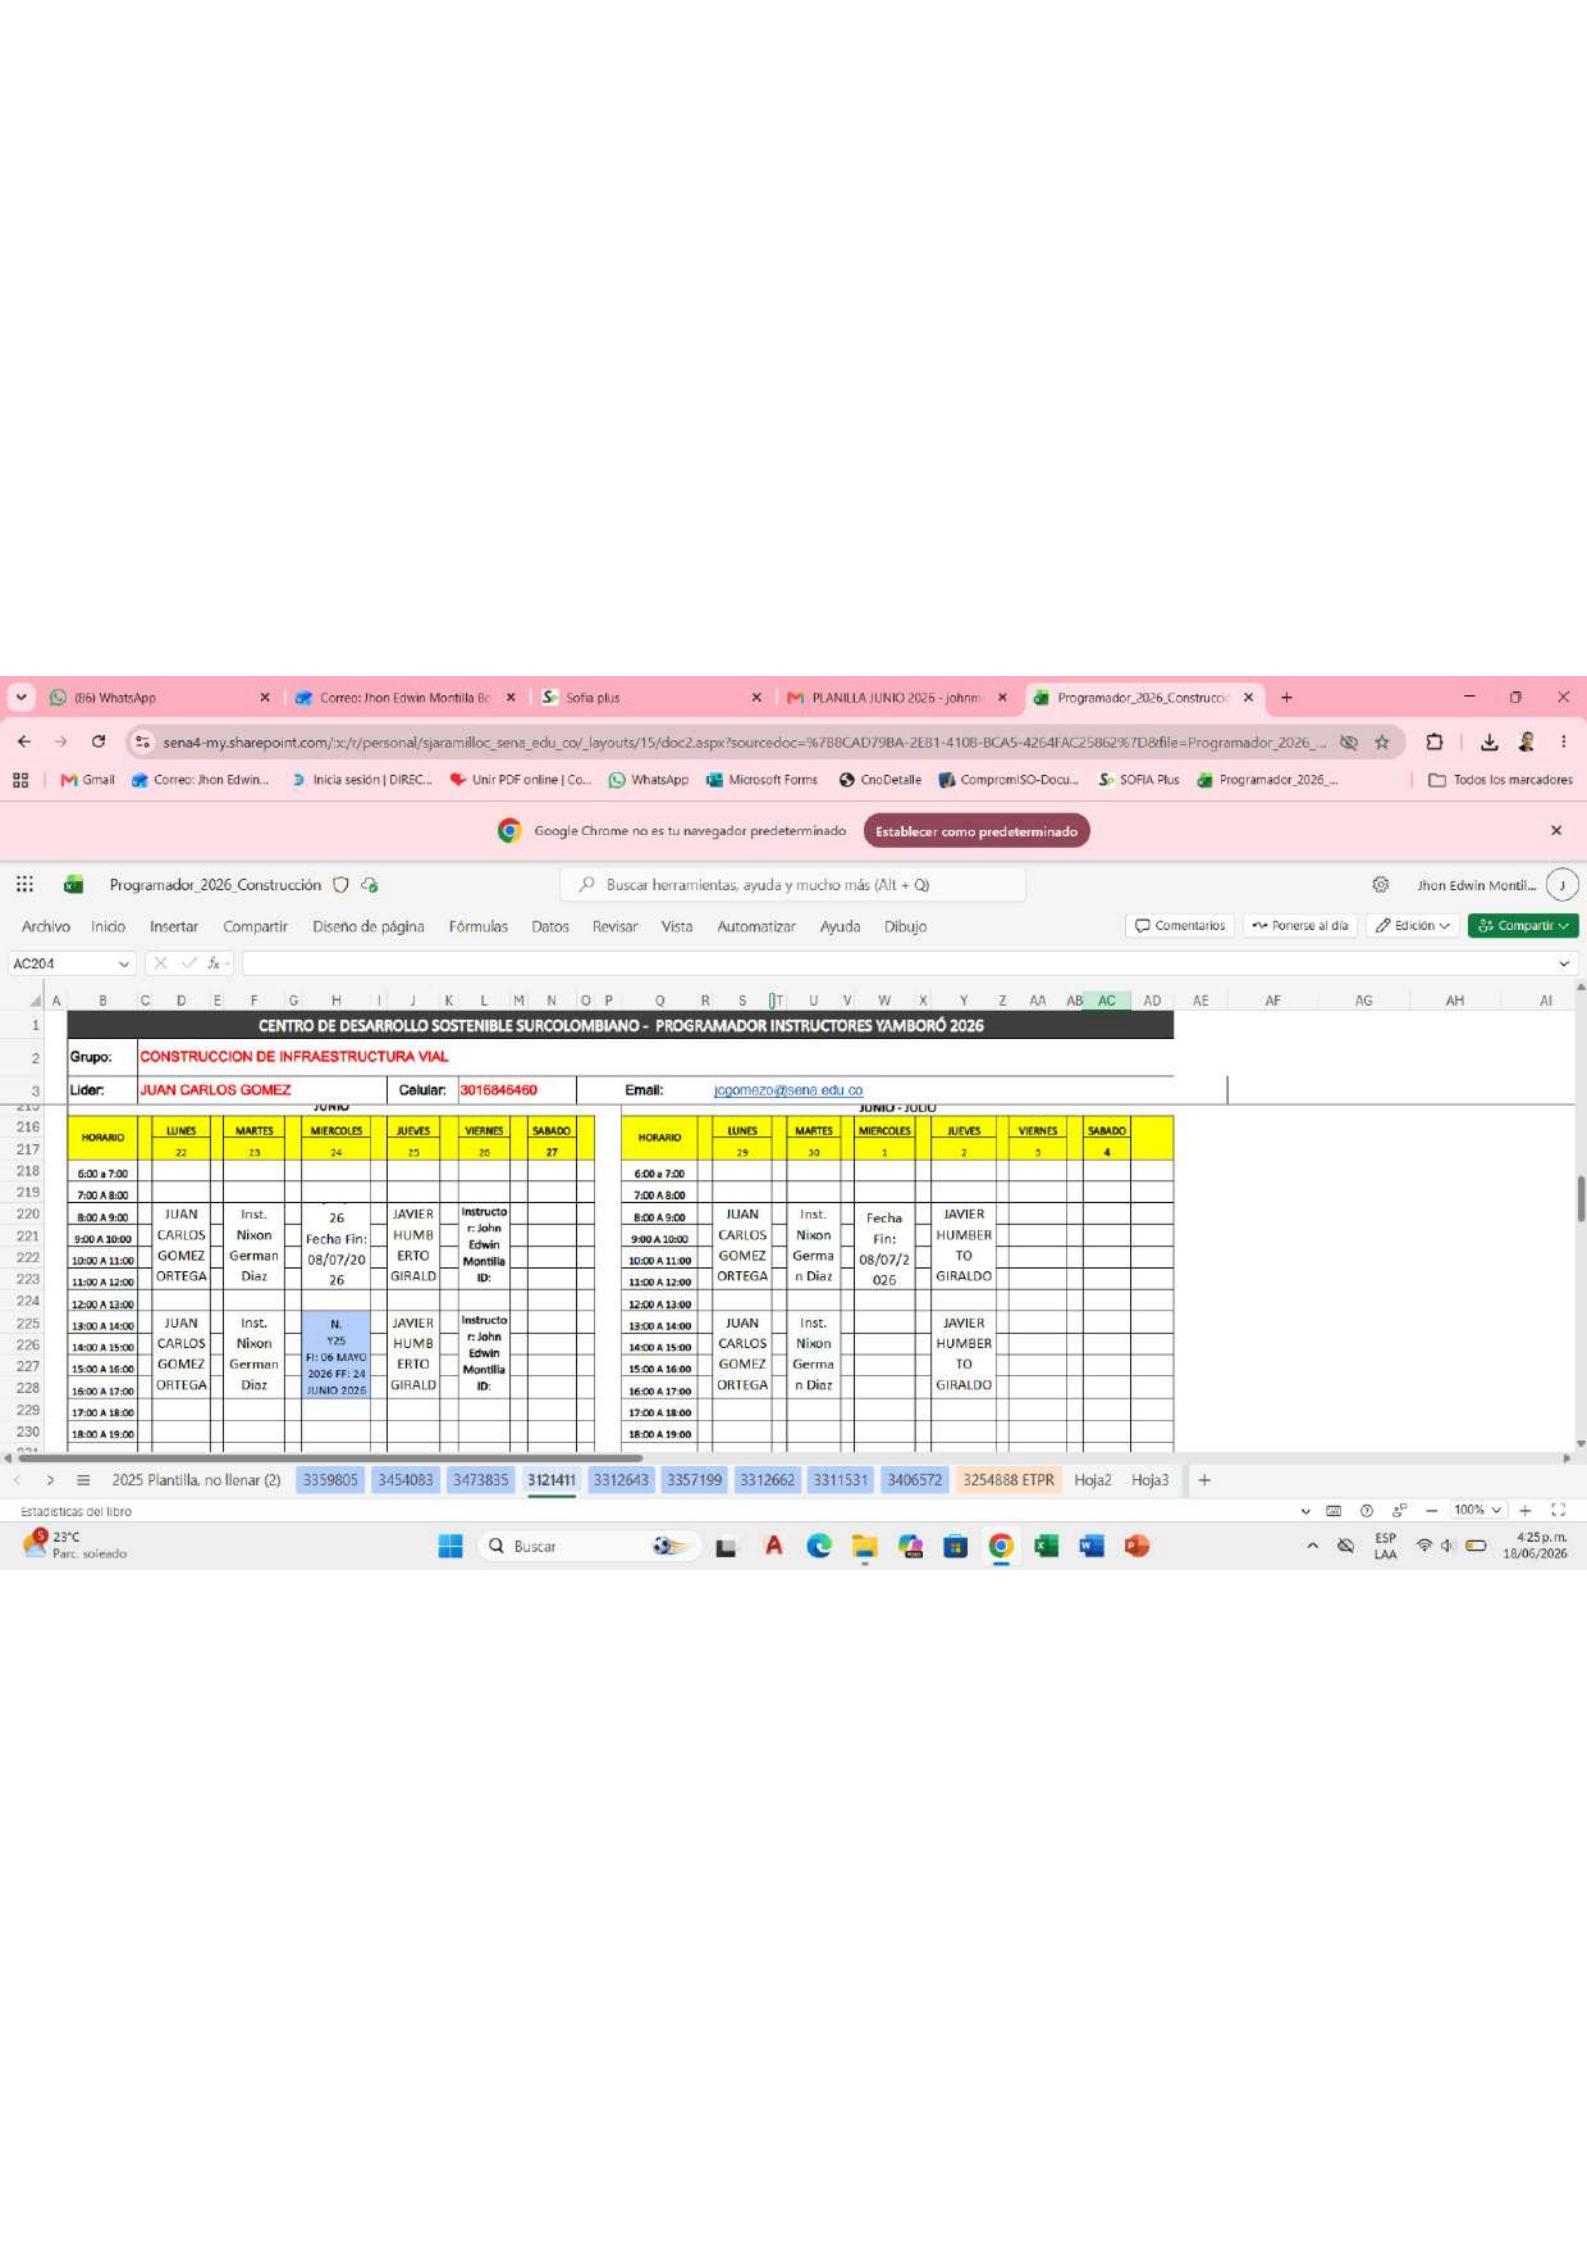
(86) WhatsApp | Correo: Jhon Edwin Montilla B | Sofia plus | PLANILLA JUNIO 2026 - johnm | Programador_2026_Construcci

sena4-my.sharepoint.com/:x:/r/personal/sjaramilloc_sena_edu_co/_layouts/15/doc2.aspx?sourcedoc=%7B8CAD79BA-2E81-4108-BCA5-4264FAC25862%7D&file=Programador_2026_...

Gmail | Correo: Jhon Edwin... | Inicia sesión | DIREC... | Unir PDF online | Co... | WhatsApp | Microsoft Forms | CnoDetalle | CompromISO-Docu... | SOFIA Plus | Programador_2026_... | Todos los marcadores

Google Chrome no es tu navegador predeterminado | Establecer como predeterminado

Programador_2026_Construcción | Buscar herramientas, ayuda y mucho más (Alt + Q) | Jhon Edwin Montil...

Archivo | Inicio | Insertar | Compartir | Diseño de página | Fórmulas | Datos | Revisar | Vista | Automatizar | Ayuda | Dibujo | Comentarios | Ponerse al día | Edición | Compartir

AC204

CENTRO DE DESARROLLO SOSTENIBLE SURCOLOMBIANO - PROGRAMADOR INSTRUCTORES YAMBORÓ 2026

Grupo: CONSTRUCCION DE INFRAESTRUCTURA VIAL

Lider: JUAN CARLOS GOMEZ | Celular: 3016846460 | Email: jcgomezo@sena.edu.co

JUNIO

| HORARIO | LUNES 22 | MARTES 23 | MIERCOLES 24 | JUEVES 25 | VIERNES 26 | SABADO 27 |
|---|---|---|---|---|---|---|
| 6:00 a 7:00 | | | | | | |
| 7:00 A 8:00 | | | | | | |
| 8:00 A 9:00 | JUAN | Inst. | 26 | JAVIER | Instructo | |
| 9:00 A 10:00 | CARLOS | Nixon | Fecha Fin: | HUMB | r: John Edwin | |
| 10:00 A 11:00 | GOMEZ | German | 08/07/20 | ERTO | Montilla | |
| 11:00 A 12:00 | ORTEGA | Diaz | 26 | GIRALD | ID: | |
| 12:00 A 13:00 | | | | | | |
| 13:00 A 14:00 | JUAN | Inst. | N. | JAVIER | Instructo | |
| 14:00 A 15:00 | CARLOS | Nixon | Y25 FI: 06 MAYO | HUMB | r: John Edwin | |
| 15:00 A 16:00 | GOMEZ | German | 2026 FF: 24 | ERTO | Montilla | |
| 16:00 A 17:00 | ORTEGA | Diaz | JUNIO 2026 | GIRALD | ID: | |
| 17:00 A 18:00 | | | | | | |
| 18:00 A 19:00 | | | | | | |

JUNIO - JULIO

| HORARIO | LUNES 29 | MARTES 30 | MIERCOLES 1 | JUEVES 2 | VIERNES 3 | SABADO 4 |
|---|---|---|---|---|---|---|
| 6:00 a 7:00 | | | | | | |
| 7:00 A 8:00 | | | | | | |
| 8:00 A 9:00 | JUAN | Inst. | Fecha | JAVIER | | |
| 9:00 A 10:00 | CARLOS | Nixon | Fin: | HUMBER | | |
| 10:00 A 11:00 | GOMEZ | Germa | 08/07/2 | TO | | |
| 11:00 A 12:00 | ORTEGA | n Diaz | 026 | GIRALDO | | |
| 12:00 A 13:00 | | | | | | |
| 13:00 A 14:00 | JUAN | Inst. | | JAVIER | | |
| 14:00 A 15:00 | CARLOS | Nixon | | HUMBER | | |
| 15:00 A 16:00 | GOMEZ | Germa | | TO | | |
| 16:00 A 17:00 | ORTEGA | n Diaz | | GIRALDO | | |
| 17:00 A 18:00 | | | | | | |
| 18:00 A 19:00 | | | | | | |

2025 Plantilla. no llenar (2) | 3359805 | 3454083 | 3473835 | 3121411 | 3312643 | 3357199 | 3312662 | 3311531 | 3406572 | 3254888 ETPR | Hoja2 | Hoja3

Estadísticas del libro | 100%

23°C Parc. soleado | Buscar | ESP LAA | 4:25 p.m. 18/06/2026